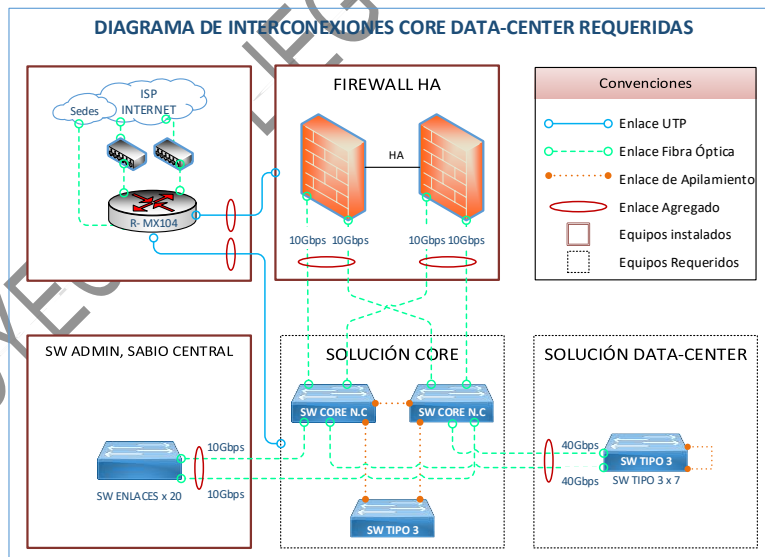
DIAGRAMA DE INTERCONEXIONES CORE DATA-CENTER REQUERIDAS

Sedes
ISP INTERNET
R- MX104

FIREWALL HA
HA
10Gbps 10Gbps
10Gbps 10Gbps

Convenciones
Enlace UTP
Enlace Fibra Óptica
Enlace de Apilamiento
Enlace Agregado
Equipos instalados
Equipos Requeridos

SW ADMIN, SABIO CENTRAL
10Gbps
SW ENLACES x 20
10Gbps

SOLUCIÓN CORE
SW CORE N.C
SW CORE N.C
SW TIPO 3

SOLUCIÓN DATA-CENTER
40Gbps
SW TIPO 3
40Gbps
SW TIPO 3 x 7